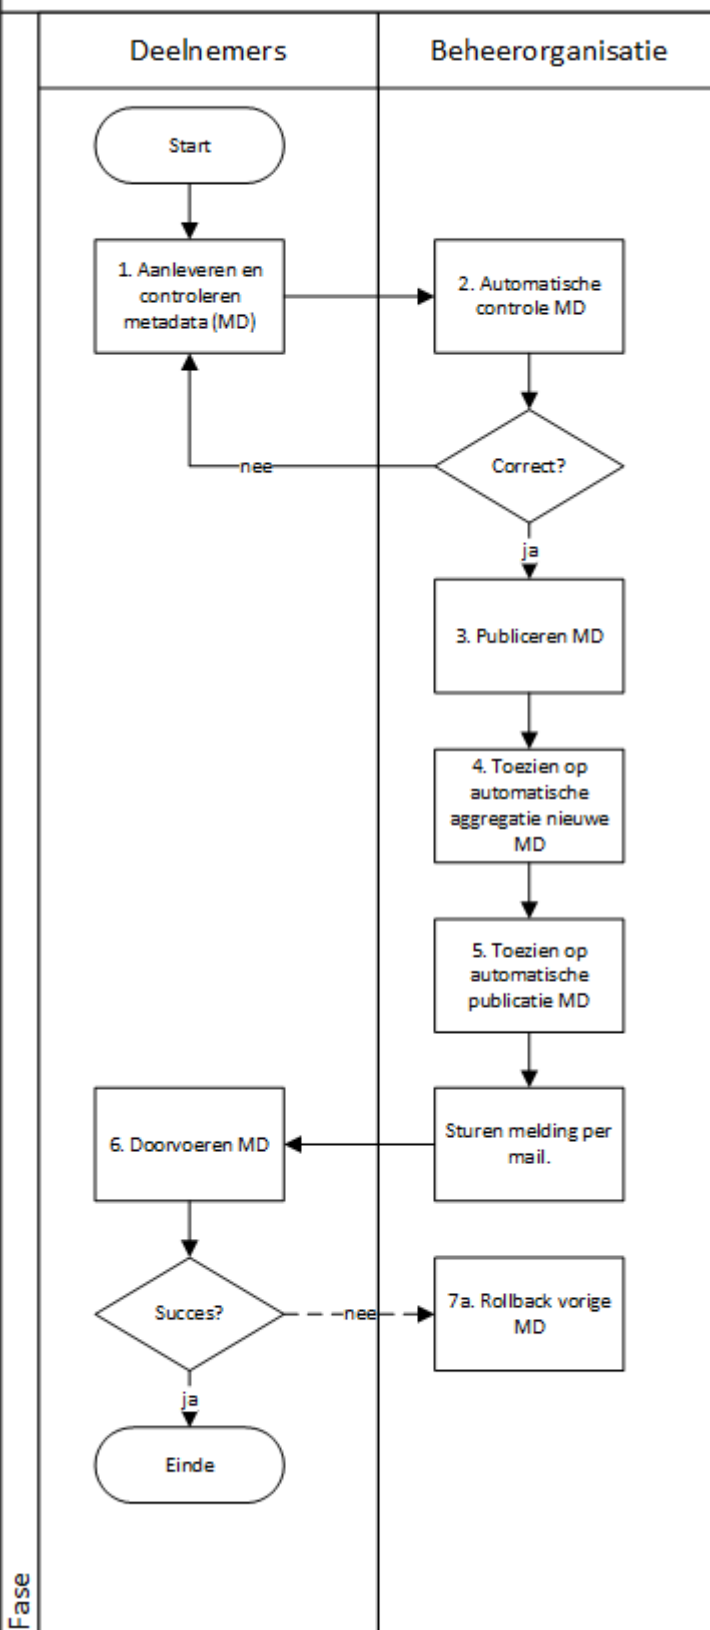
Deelnemers

Beheerorganisatie

Start

1. Aanleveren en controleren metadata (MD)

2. Automatische controle MD

Correct?

nee

ja

3. Publiceren MD

4. Toezien op automatische aggregatie nieuwe MD

5. Toezien op automatische publicatie MD

Sturen melding per mail.

6. Doorvoeren MD

Succes?

nee

7a. Rollback vorige MD

ja

Einde

Fase